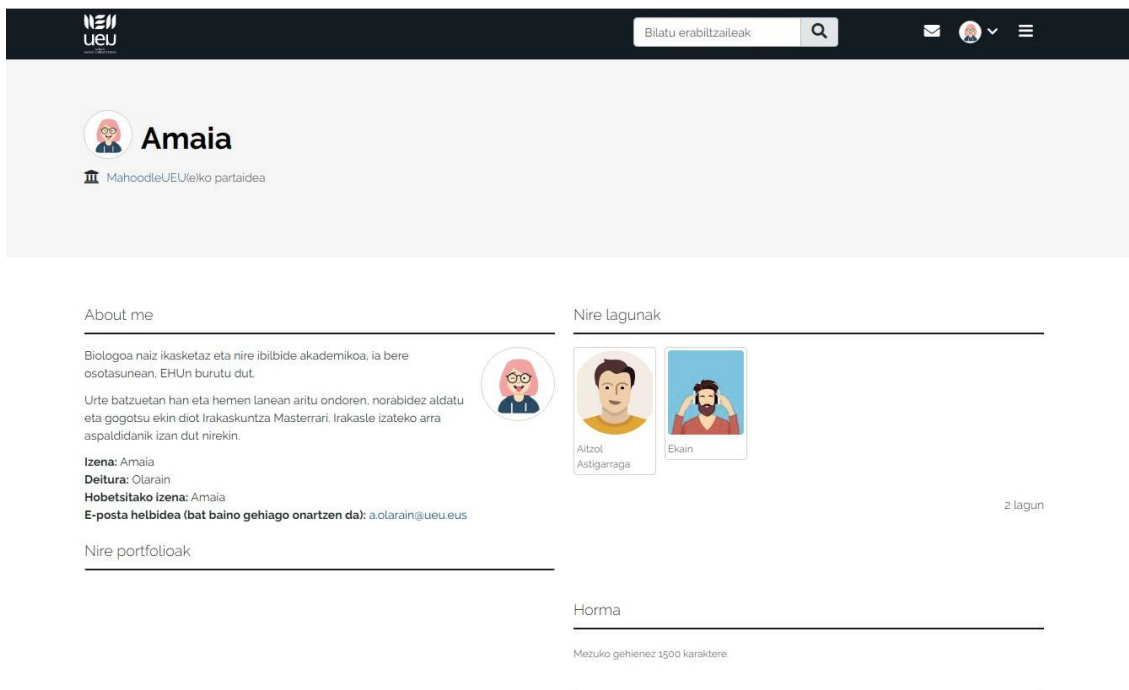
ueu

Bilatu erabiltzaileak

Amaia

MahoodleUEU(e)ko partaidea

About me

Biologoa naiz ikasketaz eta nire ibilbide akademikoa, ia bere osotasunean, EHUn burutu dut.

Urte batzuetan han eta hemen lanean aritu ondoren, norabidez aldatu eta gogotsu ekin diot Irakaskuntza Masterrari. Irakasle izateko arra aspaldidanik izan dut nirekin.

**Izena:** Amaia
**Deitura:** Olarain
**Hobetsitako izena:** Amaia
**E-posta helbidea (bat baino gehiago onartzen da):** a.olarain@ueu.eus

Nire portfolioak

Nire lagunak

Aitzol Astigarraga

Ekain

2 lagun

Horma

Mezuko gehienez 1500 karaktere.